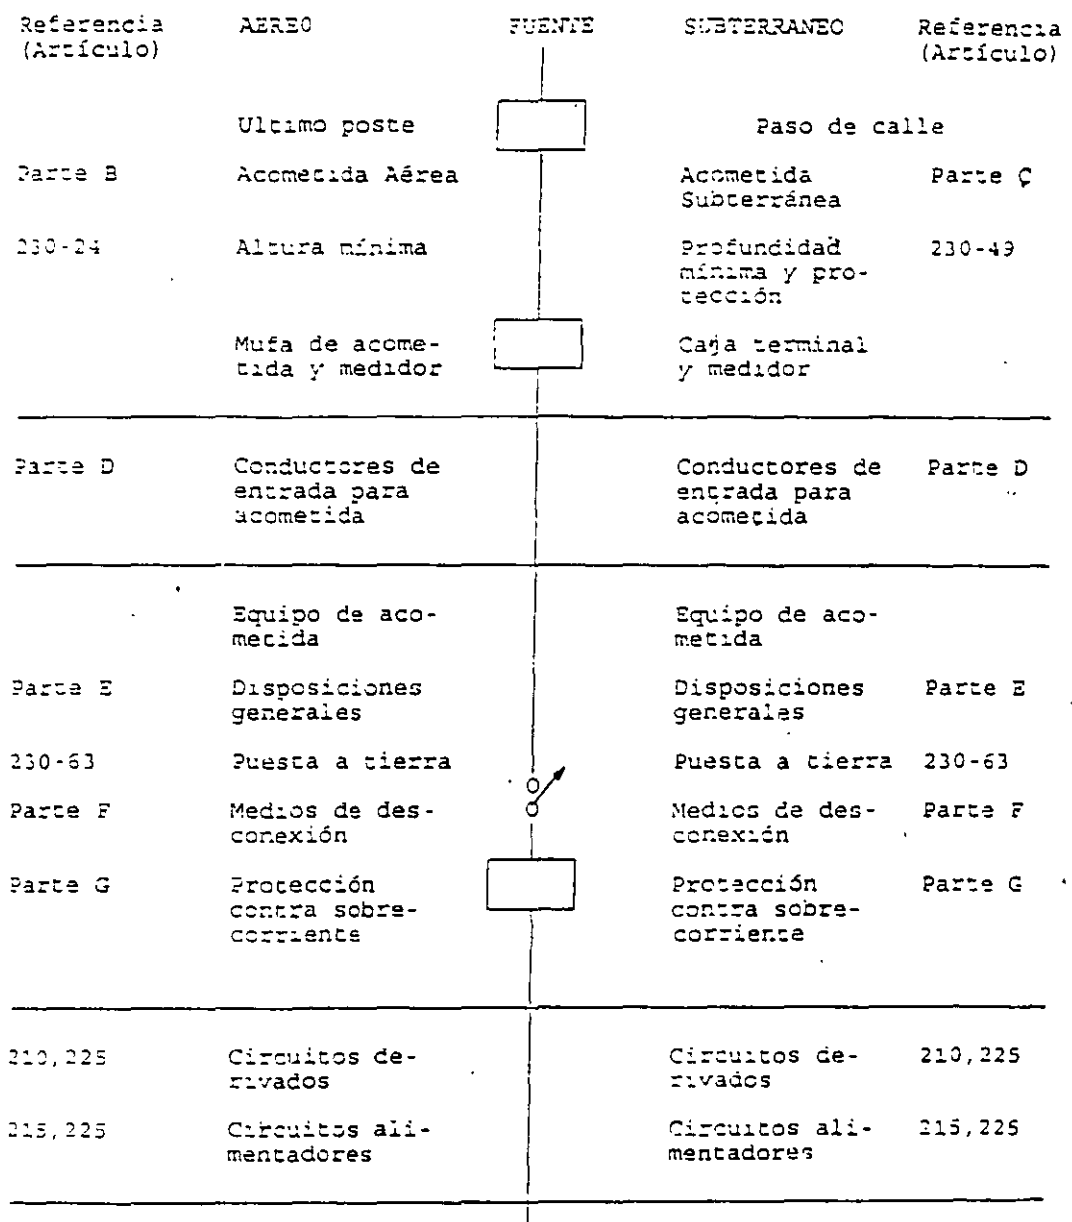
| Referencia (Artículo) | AEREO | FUENTE | SUBTERRANEO | Referencia (Artículo) |
|---|---|---|---|---|
| | Ultimo poste | | Paso de calle | |
| Parte B | Acometida Aérea | | Acometida Subterránea | Parte C |
| 230-24 | Altura mínima | | Profundidad mínima y protección | 230-49 |
| | Mufa de acometida y medidor | | Caja terminal y medidor | |
| Parte D | Conductores de entrada para acometida | | Conductores de entrada para acometida | Parte D |
| | Equipo de acometida | | Equipo de acometida | |
| Parte E | Disposiciones generales | | Disposiciones generales | Parte E |
| 230-63 | Puesta a tierra | | Puesta a tierra | 230-63 |
| Parte F | Medios de desconexión | | Medios de desconexión | Parte F |
| Parte G | Protección contra sobrecorriente | | Protección contra sobrecorriente | Parte G |
| 210,225 | Circuitos derivados | | Circuitos derivados | 210,225 |
| 215,225 | Circuitos alimentadores | | Circuitos alimentadores | 215,225 |